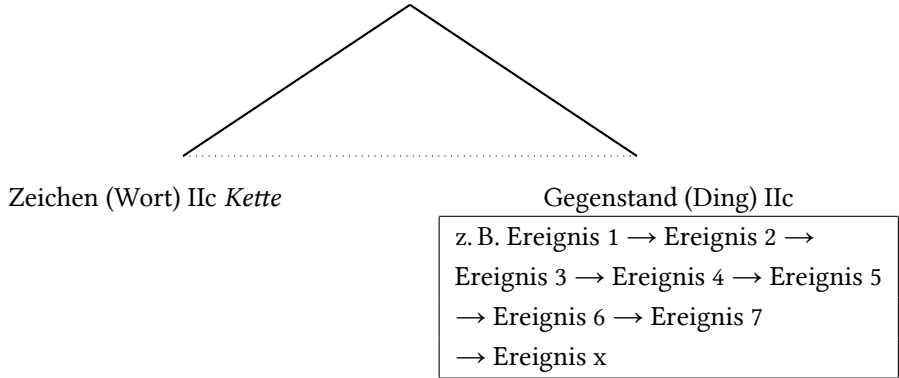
Zeichen (Wort) IIc *Kette*

Gegenstand (Ding) IIc

z. B. Ereignis 1 $\rightarrow$ Ereignis 2 $\rightarrow$ Ereignis 3 $\rightarrow$ Ereignis 4 $\rightarrow$ Ereignis 5 $\rightarrow$ Ereignis 6 $\rightarrow$ Ereignis 7 $\rightarrow$ Ereignis x